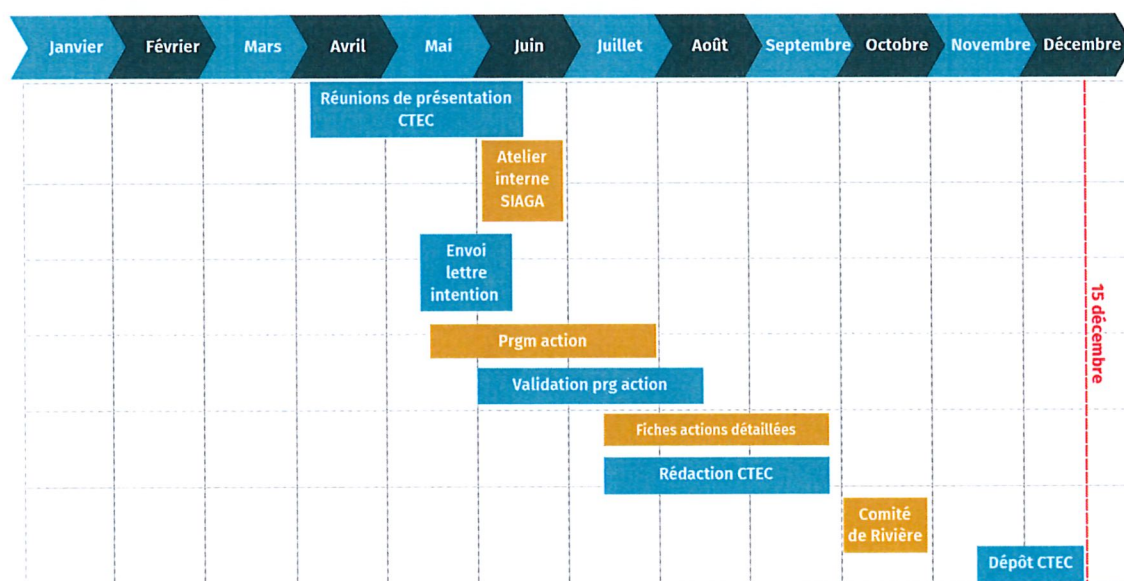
Janvier Février Mars Avril Mai Juin Juillet Août Septembre Octobre Novembre Décembre

Réunions de présentation CTEC

Atelier interne SIAGA

Envoi lettre intention

15 décembre

Prgm action

Validation prg action

Fiches actions détaillées

Rédaction CTEC

Comité de Rivière

Dépôt CTEC